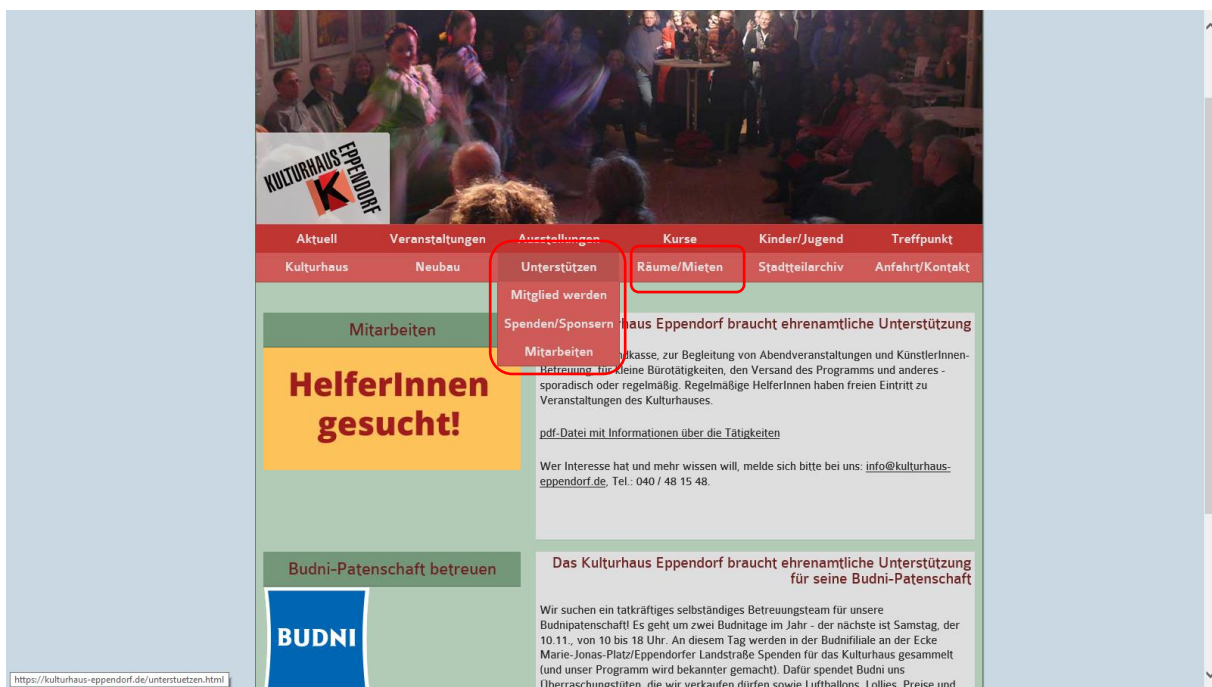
KULTURHAUS EPPENDORF

Aktuell Veranstaltungen Ausstellungen Kurse Kinder/Jugend Treffpunkt

Kulturhaus Neubau Unterstützen Räume/Mieten Stadtteilarchiv Anfahrt/Kontakt

Mitglied werden

Spenden/Sponsern

Mitarbeiten

Mitarbeiten

HelferInnen gesucht!

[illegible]haus Eppendorf braucht ehrenamtliche Unterstützung

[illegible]kasse, zur Begleitung von Abendveranstaltungen und KünstlerInnen-Betreuung, für kleine Bürotätigkeiten, den Versand des Programms und anderes - sporadisch oder regelmäßig. Regelmäßige HelferInnen haben freien Eintritt zu Veranstaltungen des Kulturhauses.

pdf-Datei mit Informationen über die Tätigkeiten

Wer Interesse hat und mehr wissen will, melde sich bitte bei uns: info@kulturhaus-eppendorf.de, Tel.: 040 / 48 15 48.

Budni-Patenschaft betreuen

BUDNI

Das Kulturhaus Eppendorf braucht ehrenamtliche Unterstützung für seine Budni-Patenschaft

Wir suchen ein tatkräftiges selbständiges Betreuungsteam für unsere Budnipatenschaft! Es geht um zwei Budnitage im Jahr - der nächste ist Samstag, der 10.11., von 10 bis 18 Uhr. An diesem Tag werden in der Budnifiliale an der Ecke Marie-Jonas-Platz/Eppendorfer Landstraße Spenden für das Kulturhaus gesammelt (und unser Programm wird bekannter gemacht). Dafür spendet Budni uns Überraschungstüten, die wir verkaufen dürfen sowie Luftballons, Lollies, Preise und

https://kulturhaus-eppendorf.de/unterstuetzen.html